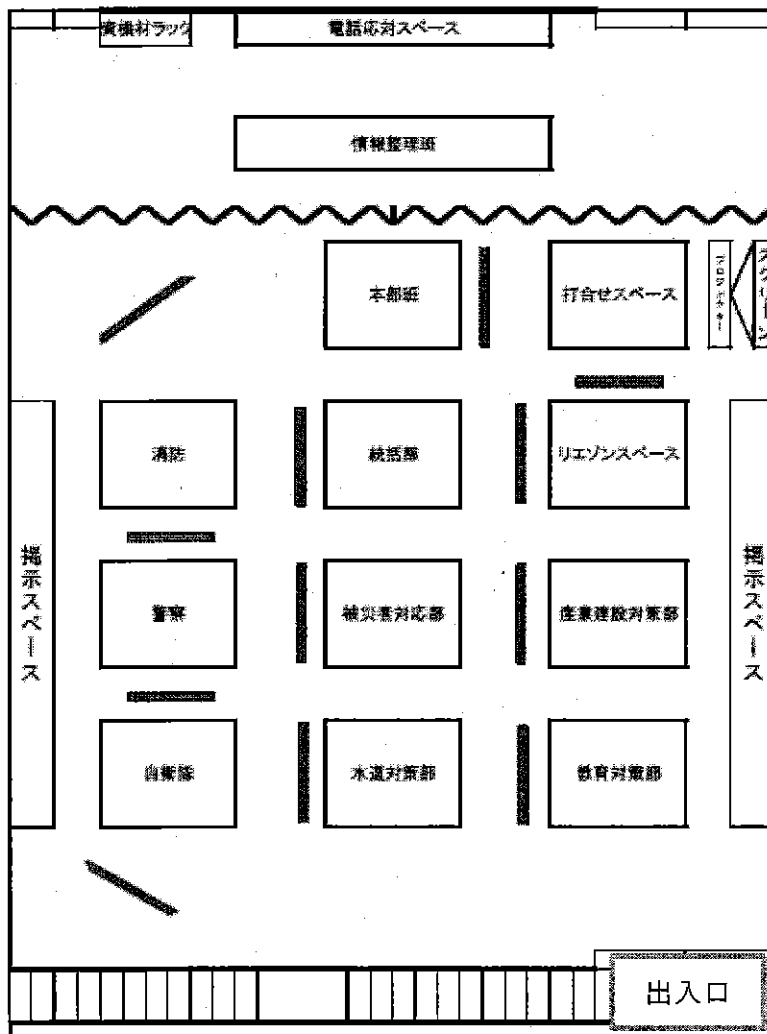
資機材ラック

電話応対スペース

情報整理班

本部班

打合せスペース

プロジェクター

スクリーン

消防

統括部

リエゾンスペース

掲示スペース

警察

被災者対応部

産業建設対策部

掲示スペース

自衛隊

水道対策部

教育対策部

出入口